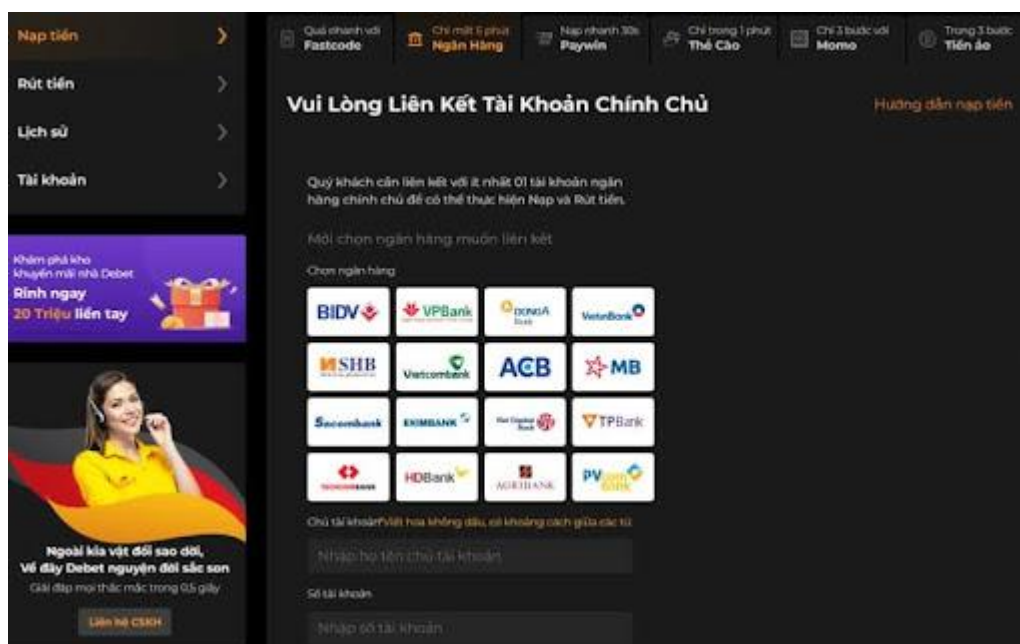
Nạp tiền
Rút tiền
Lịch sử
Tài khoản

Khám phá kho khuyến mãi nhà Debet
Rinh ngay
20 Triệu liền tay

Ngoài kia vật đổi sao dời,
Về đây Debet nguyện đời sắc son
Giải đáp mọi thắc mắc trong 0,5 giây
Liên hệ CSKH

Quá nhanh với Fastcode
Chỉ mất 5 phút Ngân Hàng
Nạp nhanh 30s Paywin
Chỉ trong 1 phút Thẻ Cào
Chỉ 3 bước với Momo
Trong 3 bước Tiền ảo

Vui Lòng Liên Kết Tài Khoản Chính Chủ
Hướng dẫn nạp tiền

Quý khách cần liên kết với ít nhất 01 tài khoản ngân hàng chính chủ để có thể thực hiện Nạp và Rút tiền.

Mời chọn ngân hàng muốn liên kết

Chọn ngân hàng

BIDV
VPBank
DongA Bank
VietinBank
SHB
Vietcombank
ACB
MB
Sacombank
EXIMBANK
Viet Capital Bank
TPBank
TECHCOMBANK
HDBank
AGRIBANK
PVcomBank

Chủ tài khoản*Viết hoa không dấu, có khoảng cách giữa các từ
Nhập họ tên chủ tài khoản

Số tài khoản
Nhập số tài khoản